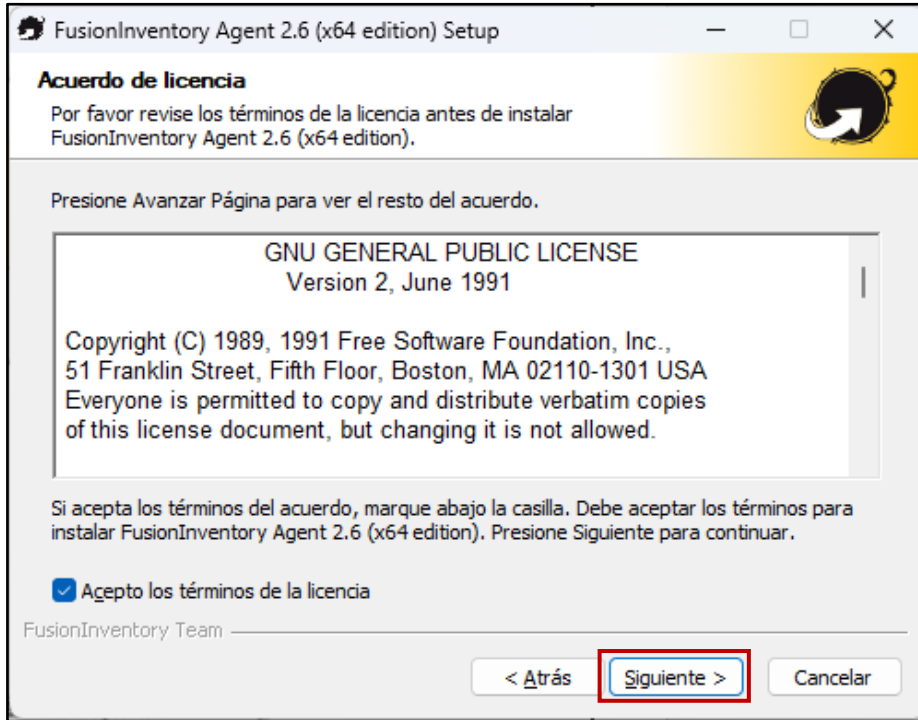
FusionInventory Agent 2.6 (x64 edition) Setup

Acuerdo de licencia

Por favor revise los términos de la licencia antes de instalar FusionInventory Agent 2.6 (x64 edition).

Presione Avanzar Página para ver el resto del acuerdo.

GNU GENERAL PUBLIC LICENSE
Version 2, June 1991

Copyright (C) 1989, 1991 Free Software Foundation, Inc.,
51 Franklin Street, Fifth Floor, Boston, MA 02110-1301 USA
Everyone is permitted to copy and distribute verbatim copies
of this license document, but changing it is not allowed.

Si acepta los términos del acuerdo, marque abajo la casilla. Debe aceptar los términos para instalar FusionInventory Agent 2.6 (x64 edition). Presione Siguiente para continuar.

Acepto los términos de la licencia

FusionInventory Team

< Atrás

Siguiente >

Cancelar